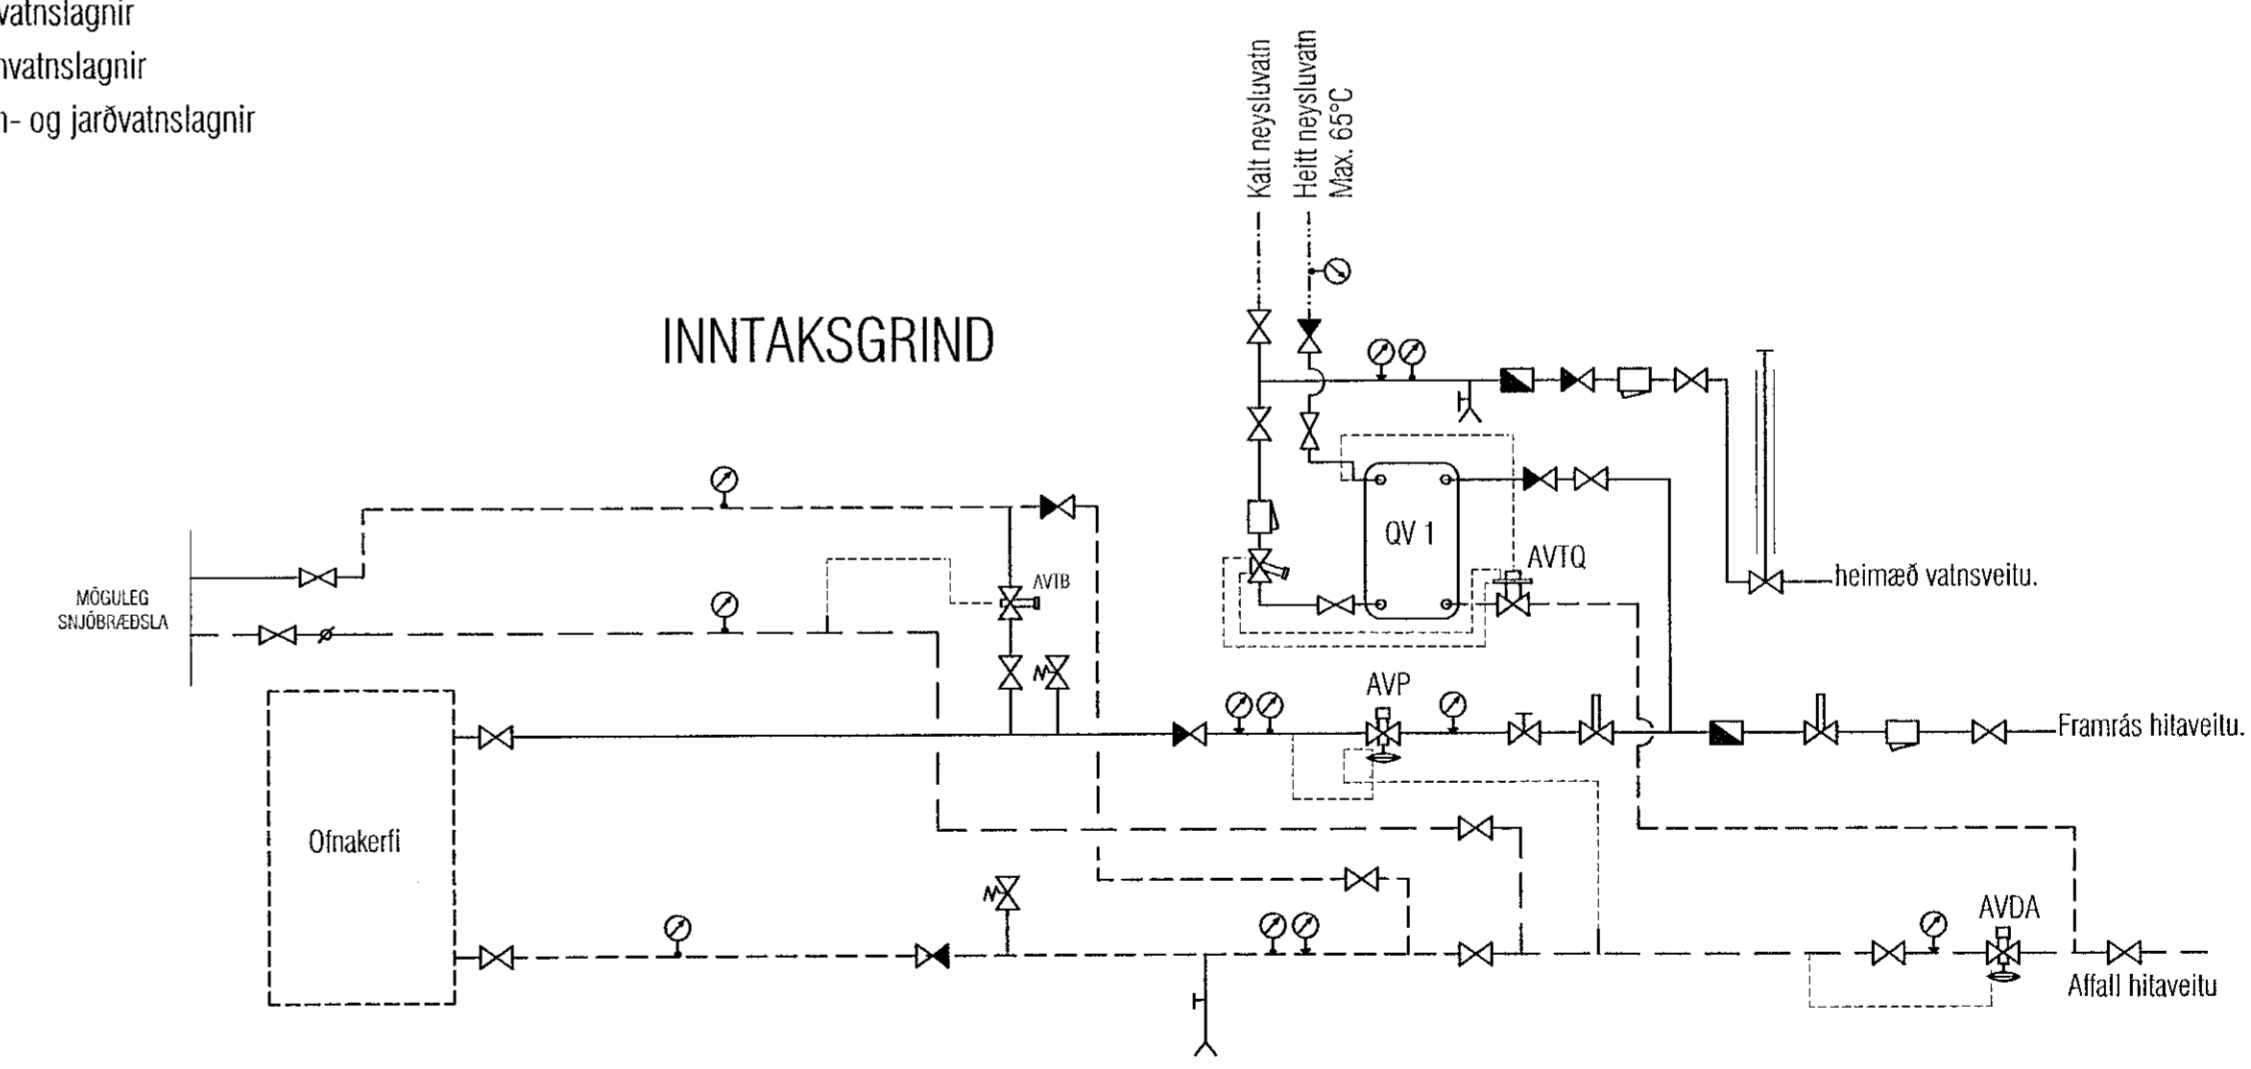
vatnslagnir
nvatnslagnir
n- og jarðvatnslagnir

Kalt neysluvatn
Heitt neysluvatn Max. 65°C

INNTAKSGRIND

QV 1
AVTQ
AVTB
heimæð vatnsveitu.
MÖGULEG SNJÓBRÆÐSLA
AVP
Framrás hitaveitu.
Ofnakerfi
AVDA
Affall hitaveitu